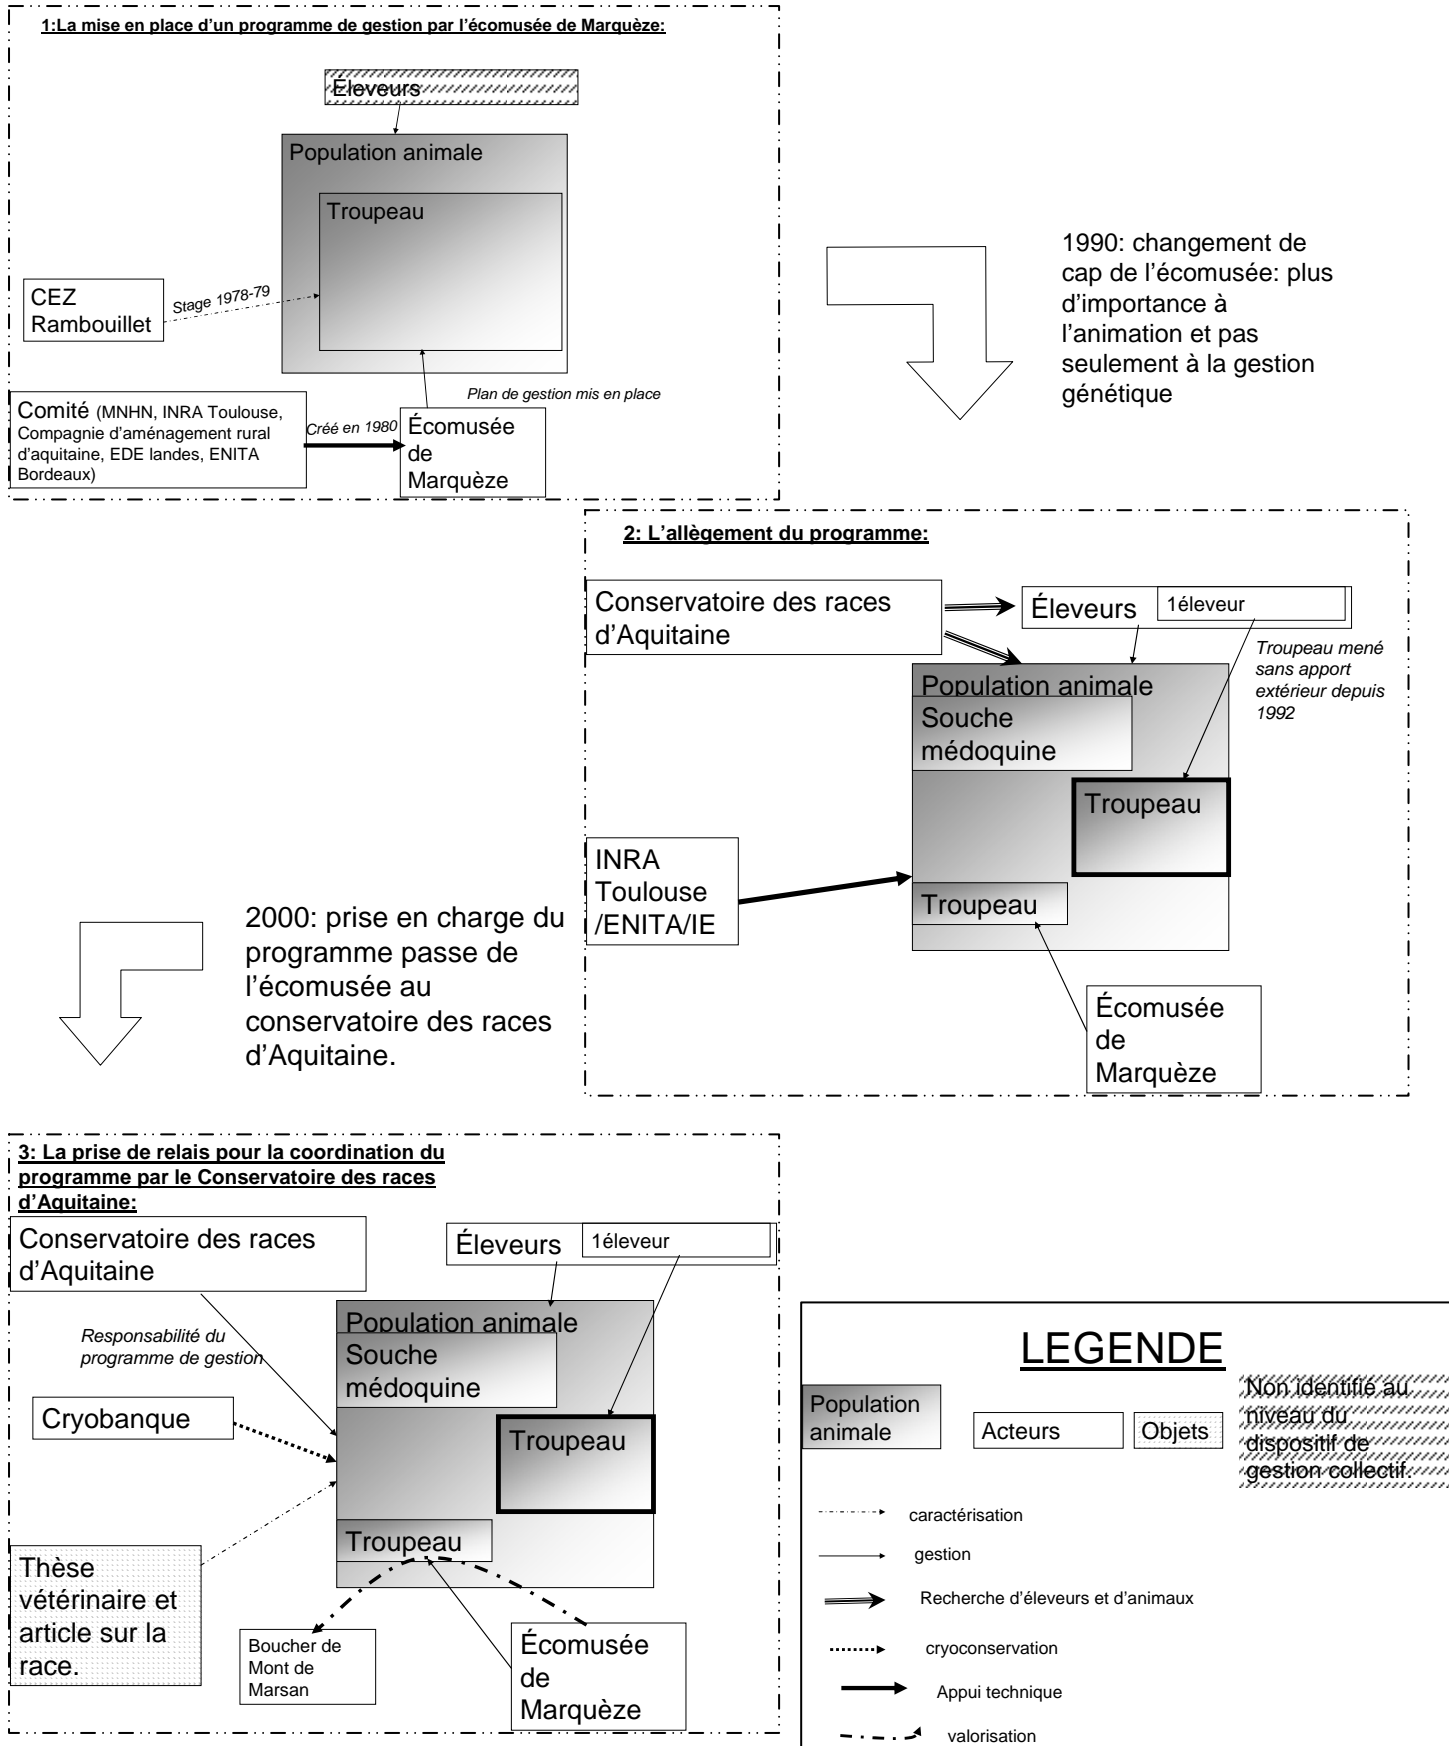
1:La mise en place d'un programme de gestion par l'écomusée de Marquèze:

Eleveurs

Population animale

Troupeau

CEZ Rambouillet

Stage 1978-79

Comité (MNHN, INRA Toulouse, Compagnie d'aménagement rural d'aquitaine, EDE landes, ENITA Bordeaux)

Créé en 1980

Plan de gestion mis en place

Écomusée de Marquèze

1990: changement de cap de l'écomusée: plus d'importance à l'animation et pas seulement à la gestion génétique

2: L'allègement du programme:

Conservatoire des races d'Aquitaine

Éleveurs

1éleveur

Troupeau mené sans apport extérieur depuis 1992

Population animale

Souche médoquine

Troupeau

INRA Toulouse /ENITA/IE

Troupeau

Écomusée de Marquèze

2000: prise en charge du programme passe de l'écomusée au conservatoire des races d'Aquitaine.

3: La prise de relais pour la coordination du programme par le Conservatoire des races d'Aquitaine:

Conservatoire des races d'Aquitaine

Éleveurs

1éleveur

Responsabilité du programme de gestion

Population animale

Souche médoquine

Cryobanque

Troupeau

Troupeau

Thèse vétérinaire et article sur la race.

Boucher de Mont de Marsan

Écomusée de Marquèze

LEGENDE

Population animale

Acteurs

Objets

Non identifié au niveau du dispositif de gestion collectif.

caractérisation

gestion

Recherche d'éleveurs et d'animaux

cryoconservation

Appui technique

valorisation